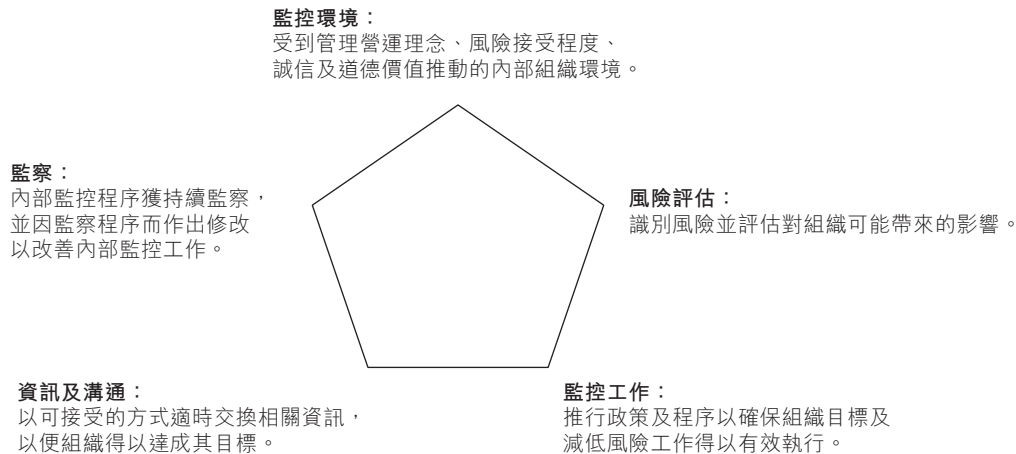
監控環境：
受到管理營運理念、風險接受程度、誠信及道德價值推動的內部組織環境。

監察：
內部監控程序獲持續監察，並因監察程序而作出修改以改善內部監控工作。

風險評估：
識別風險並評估對組織可能帶來的影響。

資訊及溝通：
以可接受的方式適時交換相關資訊，以便組織得以達成其目標。

監控工作：
推行政策及程序以確保組織目標及減低風險工作得以有效執行。